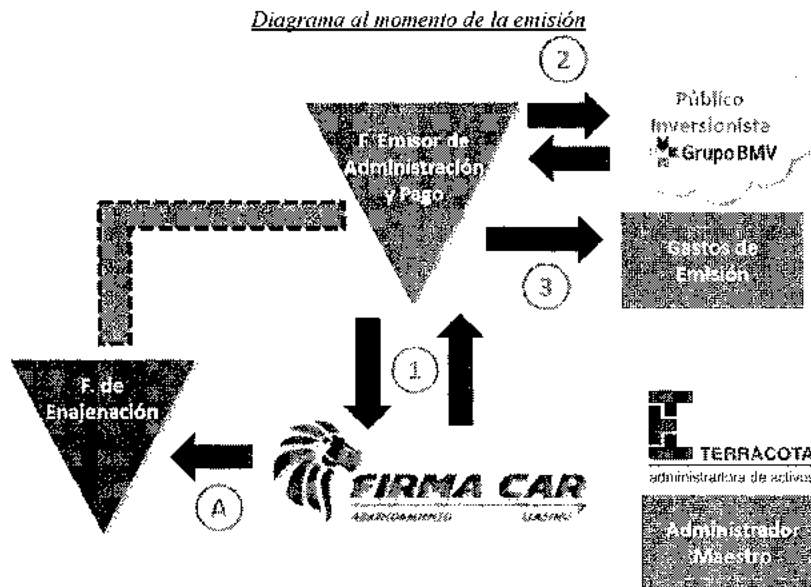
Diagrama al momento de la emisión

2

F. Emisor de Administración y Pago

Público Inversionista

Grupo BMV

Gastos de Emisión

3

1

F. de Enajenación

A

FIRMA CAR

ARRENDAMIENTO LEASING

TERRACOTA

administradora de activos

Administrador Maestro